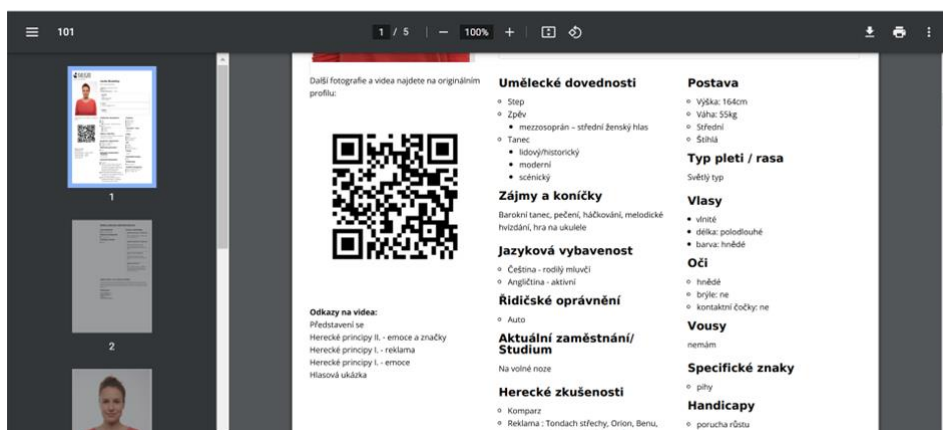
101

1 / 5 | — 100% +

1

2

Další fotografie a videa najdete na originálním profilu:

Odkazy na videa:
Představení se
Herecké principy II. - emoce a značky
Herecké principy I. - reklama
Herecké principy I. - emoce
Hlasová ukázka

Umělecké dovednosti

- Step
- Zpěv
  - mezzosoprán – střední ženský hlas
- Tanec
  - lidový/historický
  - moderní
  - scénický

Zájmy a koníčky

Barokní tanec, pečení, háčkování, melodické hvízdání, hra na ukulele

Jazyková vybavenost

- Čeština - rodilý mluvčí
- Angličtina - aktivní

Řidičské oprávnění

- Auto

Aktuální zaměstnání/ Studium

Na volné noze

Herecké zkušenosti

- Komparz
- Reklama : Tondach střechy, Orion, Benu,

Postava

- Výška: 164cm
- Váha: 55kg
- Střední
- Štíhlá

Typ pleti / rasa

Světlý typ

Vlasy

- vlnité
- délka: polodlouhé
- barva: hnědé

Oči

- hnědé
- brýle: ne
- kontaktní čočky: ne

Vousy

nemám

Specifické znaky

- pihy

Handicapy

- porucha růstu